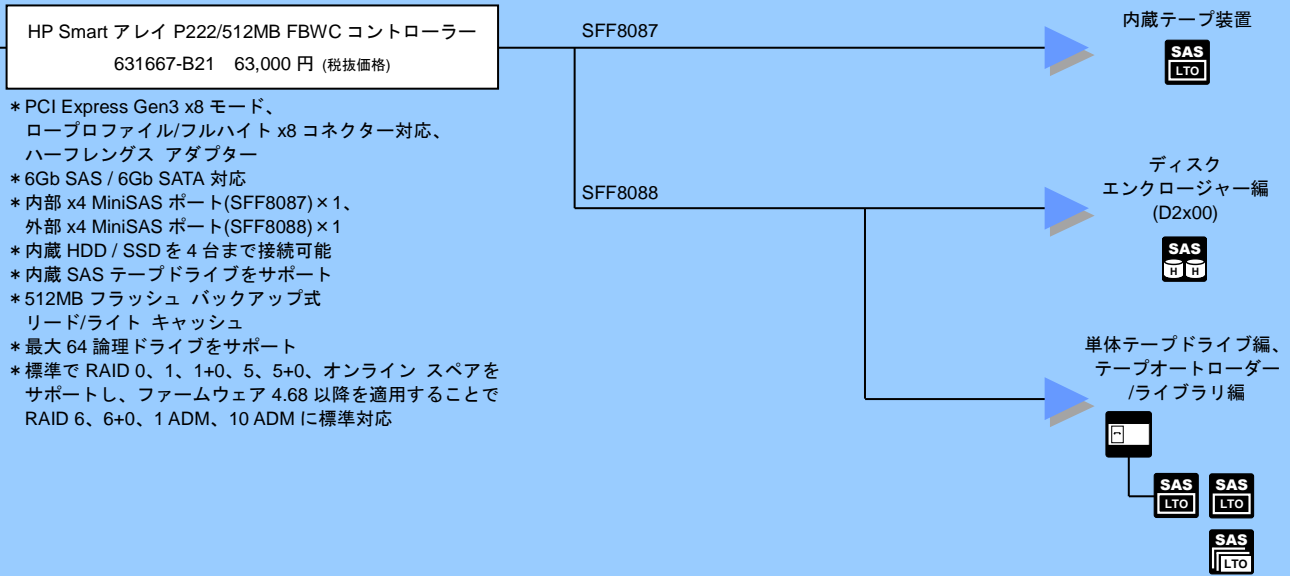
HP Smart アレイ P222/512MB FBWC コントローラー
631667-B21　63,000 円 (税抜価格)

＊PCI Express Gen3 x8 モード、
ロープロファイル/フルハイト x8 コネクター対応、
ハーフレングス アダプター
＊6Gb SAS / 6Gb SATA 対応
＊内部 x4 MiniSAS ポート(SFF8087)×1、
外部 x4 MiniSAS ポート(SFF8088)×1
＊内蔵 HDD / SSD を 4 台まで接続可能
＊内蔵 SAS テープドライブをサポート
＊512MB フラッシュ バックアップ式
リード/ライト キャッシュ
＊最大 64 論理ドライブをサポート
＊標準で RAID 0、1、1+0、5、5+0、オンライン スペアを
サポートし、ファームウェア 4.68 以降を適用することで
RAID 6、6+0、1 ADM、10 ADM に標準対応

SFF8087

SFF8088

内蔵テープ装置

SAS
LTO

ディスク
エンクロージャー編
(D2x00)

SAS
H H

単体テープドライブ編、
テープオートローダー
/ライブラリ編

SAS
LTO

SAS
LTO

SAS
LTO